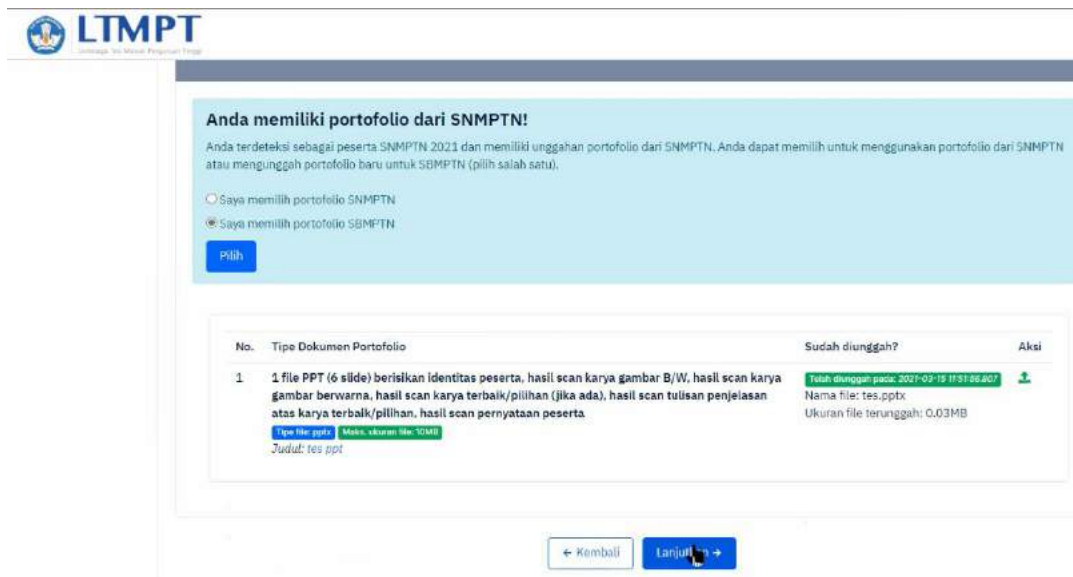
LTMPT
Lembaga Tes Masuk Perguruan Tinggi

Anda memiliki portofolio dari SNMPTN!

Anda terdeteksi sebagai peserta SNMPTN 2021 dan memiliki unggahan portofolio dari SNMPTN. Anda dapat memilih untuk menggunakan portofolio dari SNMPTN atau mengunggah portofolio baru untuk SBMPTN (pilih salah satu).

Saya memilih portofolio SNMPTN

Saya memilih portofolio SBMPTN

Pilih

| No. | Tipe Dokumen Portofolio | Sudah diunggah? | Aksi |
|---|---|---|---|
| 1 | 1 file PPT (6 slide) berisikan identitas peserta, hasil scan karya gambar B/W, hasil scan karya gambar berwarna, hasil scan karya terbaik/pilihan (jika ada), hasil scan tulisan penjelasan atas karya terbaik/pilihan, hasil scan pernyataan peserta Tipe file: pptx Maks. ukuran file: 10MB Judul: tes ppt | Telah diunggah pada: 2021-03-15 11:51:56.807 Nama file: tes.pptx Ukuran file terunggah: 0.03MB | |

← Kembali

Lanjut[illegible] →